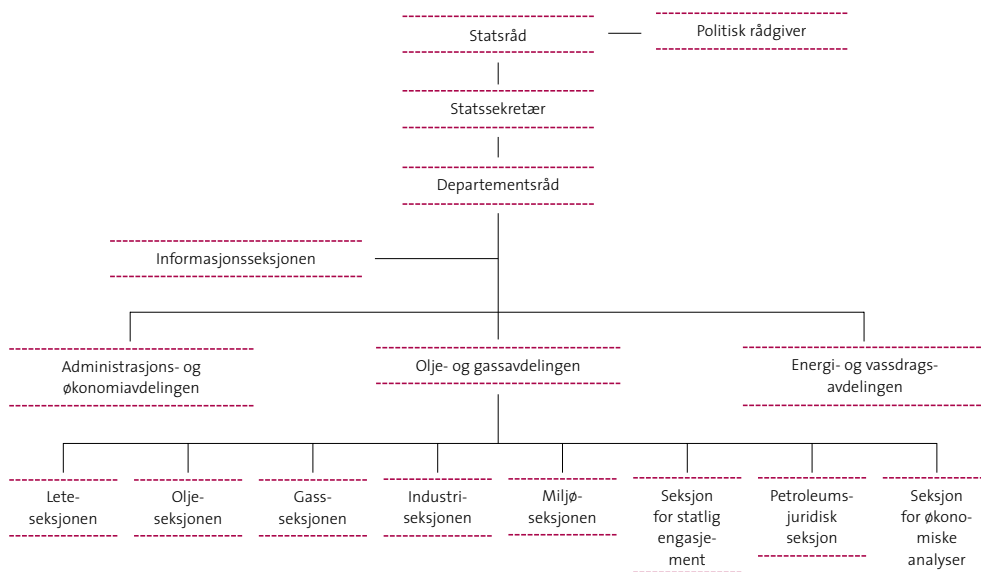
Statsråd

Politisk rådgiver

Statssekretær

Departementsråd

Informasjonsseksjonen

Administrasjons- og økonomiavdelingen

Olje- og gassavdelingen

Energi- og vassdragsavdelingen

Leteseksjonen

Oljeseksjonen

Gassseksjonen

Industriseksjonen

Miljøseksjonen

Seksjon for statlig engasjement

Petroleumsjuridisk seksjon

Seksjon for økonomiske analyser